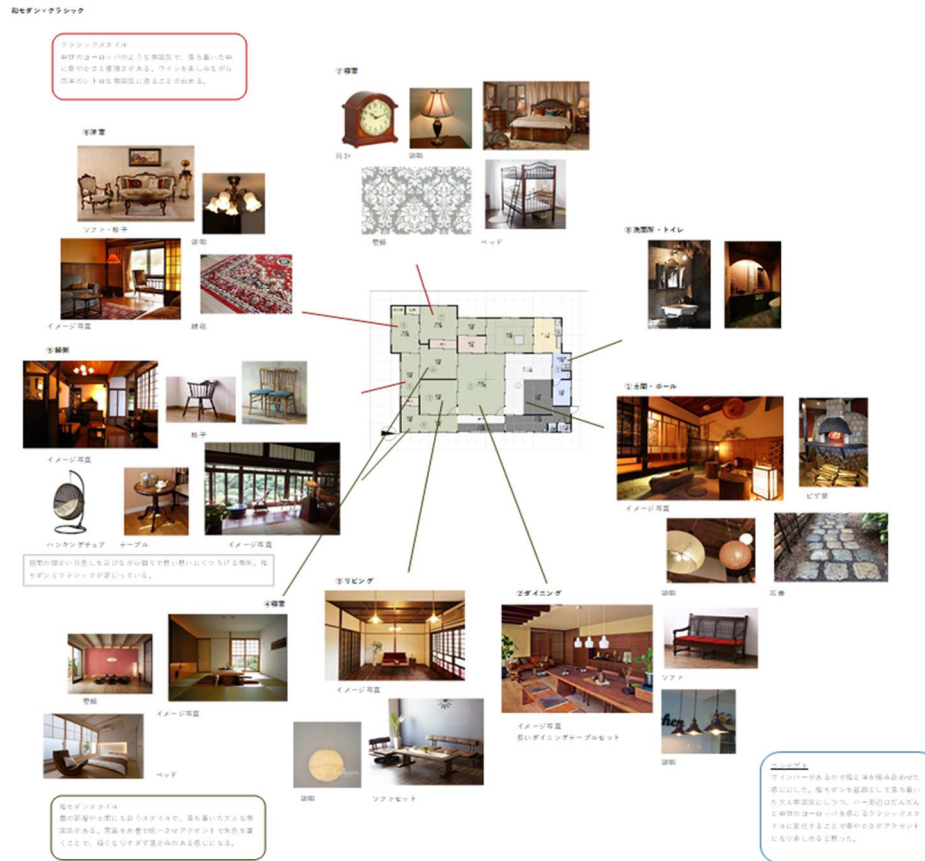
和モダン×クラシック

クラシックスタイル
中世のヨーロッパのような雰囲気で、落ち着いた中に華やかさと優雅さがある。ワインをあじみながら洋風のシトロを雰囲気に浸ることが出来る。

⑦寝室

時計

照明

壁紙

ベッド

⑥洋室

ソファー・椅子

照明

イメージ写真

絨毯

⑤洗面所・トイレ

⑤縁側

椅子

イメージ写真

ハンギングチェア

テーブル

イメージ写真

①玄関・ホール

イメージ写真

ピザ窯

照明

石畳

自然の緑かい日差しを浴びながら穏やかで寛い思いにくつろげる場所。和モダンとクラシックが混じっている。

④寝室

③リビング

②ダイニング

壁紙

イメージ写真

イメージ写真

イメージ写真
長いダイニングテーブルセット

ソファ

ベッド

照明

ソファセット

和モダンスタイル
畳の部屋やお家にも合うスタイルで、落ち着いた大人な雰囲気がある。間接を多数で統一させアクセントで木色を置くことで、暗くなりすぎず温かみのある感じになる。

コンセプト
ワインバーがあるので和と洋を組み合わせた感じにした。和モダンを基調として落ち着いた大人雰囲気にしつつ、バー周辺はだんだん中世のヨーロッパを感じるクラシックスタイルに変化することで華やかさがアクセントになりおしゃれると思った。